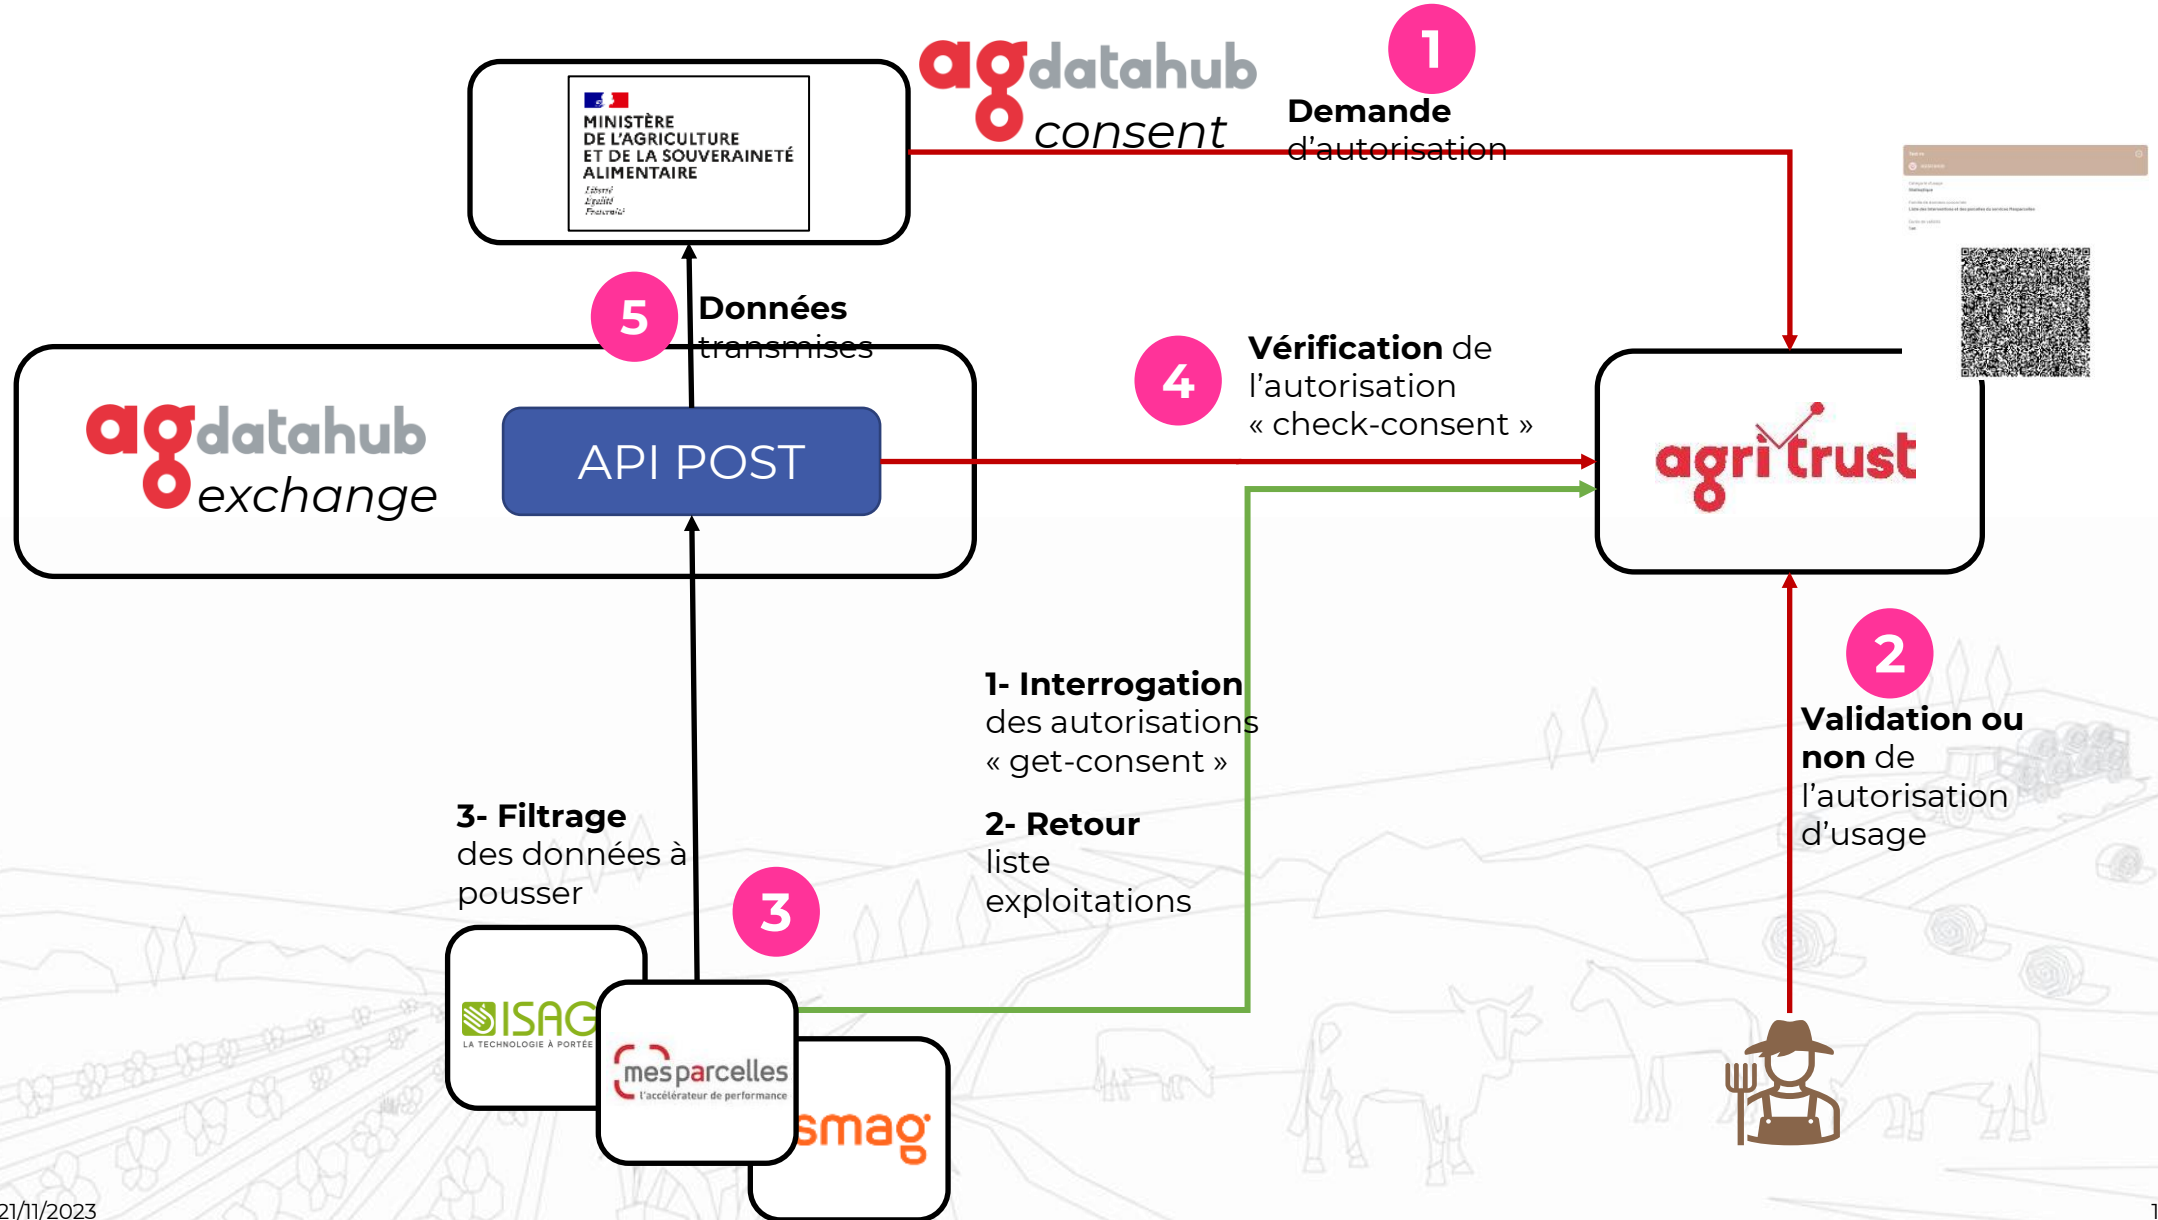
MINISTÈRE DE L'AGRICULTURE ET DE LA SOUVERAINETÉ ALIMENTAIRE
Liberté
Égalité
Fraternité

agdatahub consent

1
Demande d'autorisation

5
Données transmises

agdatahub exchange

API POST

4
Vérification de l'autorisation « check-consent »

agritrust

2
Validation ou non de l'autorisation d'usage

1- Interrogation des autorisations « get-consent »

2- Retour liste exploitations

3- Filtrage des données à pousser

3

ISAG
LA TECHNOLOGIE À PORTÉE

mesparcelles
l'accélérateur de performance

smag

21/11/2023

1